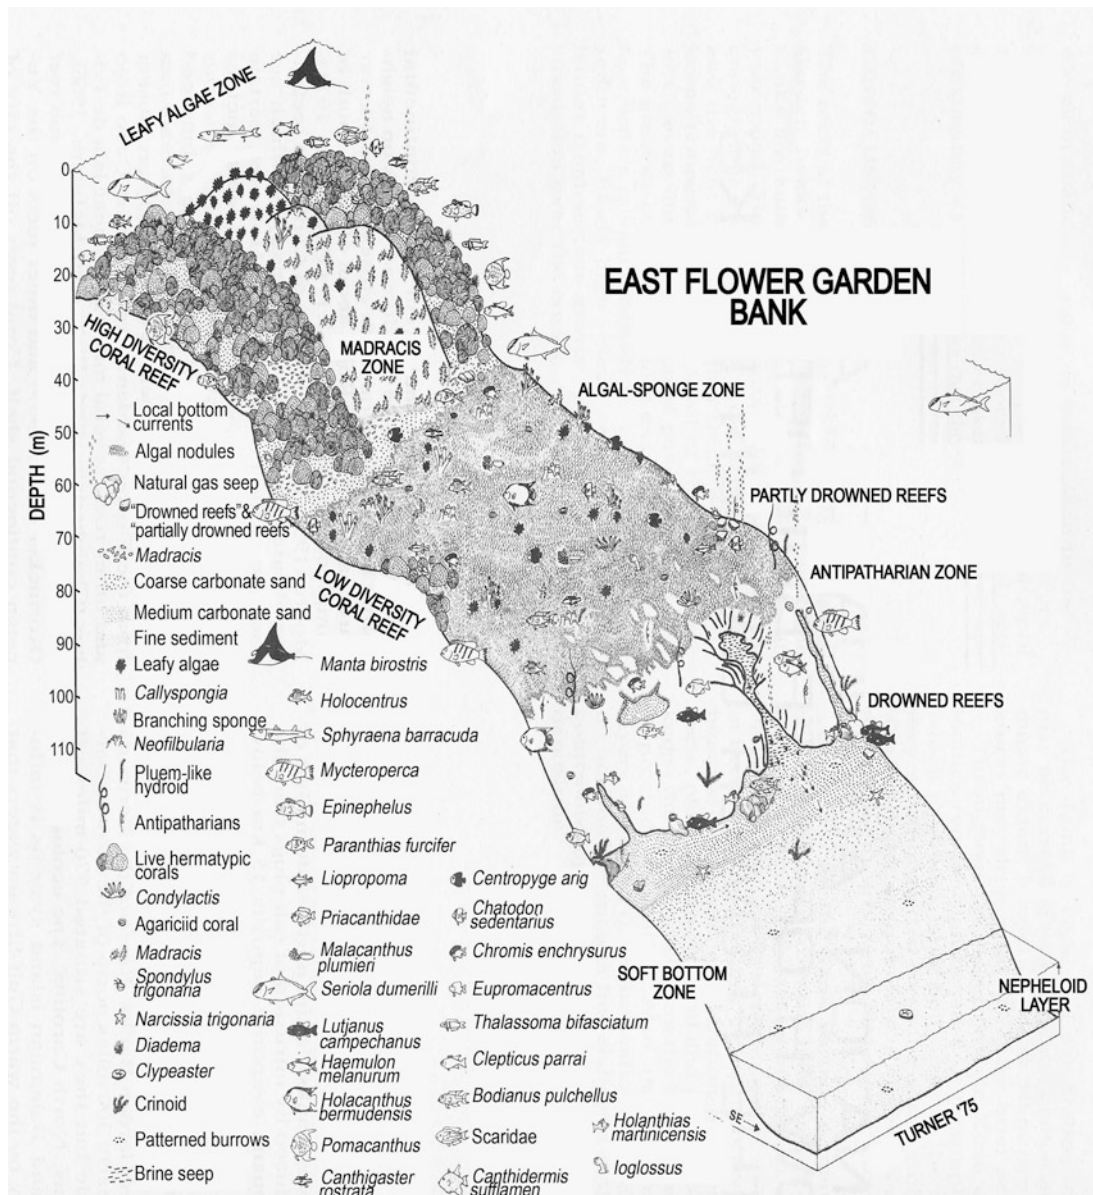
LEAFY ALGAE ZONE

EAST FLOWER GARDEN BANK

DEPTH (m)
0
10
20
30
40
50
60
70
80
90
100
110

HIGH DIVERSITY CORAL REEF

MADRACIS ZONE

ALGAL-SPONGE ZONE

PARTLY DROWNED REEFS

ANTIPATHARIAN ZONE

LOW DIVERSITY CORAL REEF

DROWNED REEFS

SOFT BOTTOM ZONE

NEPHELOID LAYER

SE

TURNER '75

Local bottom currents
Algal nodules
Natural gas seep
"Drowned reefs" & "partially drowned reefs"
*Madracis*
Coarse carbonate sand
Medium carbonate sand
Fine sediment
Leafy algae
*Callyspongia*
Branching sponge
*Neofilbularia*
Pluem-like hydroid
Antipatharians
Live hermatypic corals
*Condylactis*
Agariciid coral
*Madracis*
*Spondylus trigonaria*
*Narcissia trigonaria*
*Diadema*
*Clypeaster*
Crinoid
Patterned burrows
Brine seep

*Manta birostris*
*Holocentrus*
*Sphyraena barracuda*
*Mycteroperca*
*Epinephelus*
*Paranthias furcifer*
*Liopropoma*
*Priacanthidae*
*Malacanthus plumieri*
*Seriola dumerilli*
*Lutjanus campechanus*
*Haemulon melanurum*
*Holacanthus bermudensis*
*Pomacanthus*
*Canthigaster rostrata*

*Centropyge arig*
*Chatodon sedentarius*
*Chromis enchrysurus*
*Eupromacentrus*
*Thalassoma bifasciatum*
*Clepticus parrai*
*Bodianus pulchellus*
Scaridae
*Canthidermis sufflamen*

*Holanthias martinicensis*
*Ioglossus*